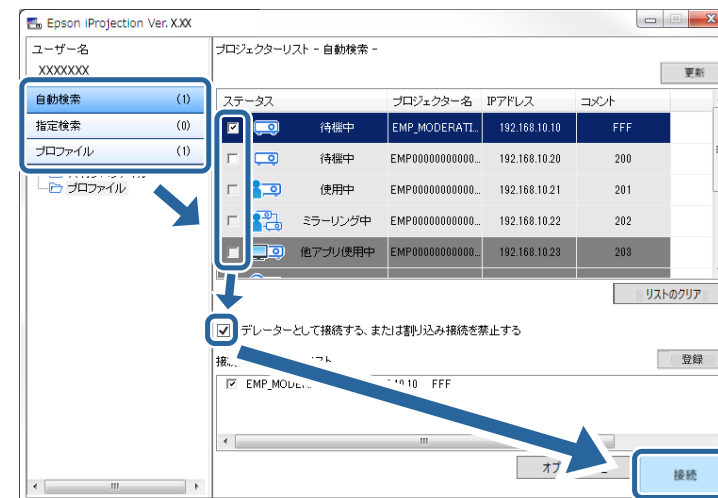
Epson iProjection Ver. X.XX

ユーザー名
XXXXXXX

| 自動検索 | (1) |
|---|---|
| 指定検索 | (0) |
| プロファイル | (1) |

プロファイル

プロジェクターリスト - 自動検索 -

更新

| | ステータス | プロジェクター名 | IPアドレス | コメント |
|---|---|---|---|---|
| ☑ | 待機中 | EMP_MODERATI... | 192.168.10.10 | FFF |
| ☐ | 待機中 | EMP0000000000... | 192.168.10.20 | 200 |
| ☐ | 使用中 | EMP0000000000... | 192.168.10.21 | 201 |
| ☐ | ミラーリング中 | EMP0000000000... | 192.168.10.22 | 202 |
| ☐ | 他アプリ使用中 | EMP0000000000... | 192.168.10.23 | 203 |

リストのクリア

☑ デレーターとして接続する、または割り込み接続を禁止する

接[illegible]リスト

登録

☑ EMP_MODE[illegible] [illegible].10.10 FFF

オ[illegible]

接続